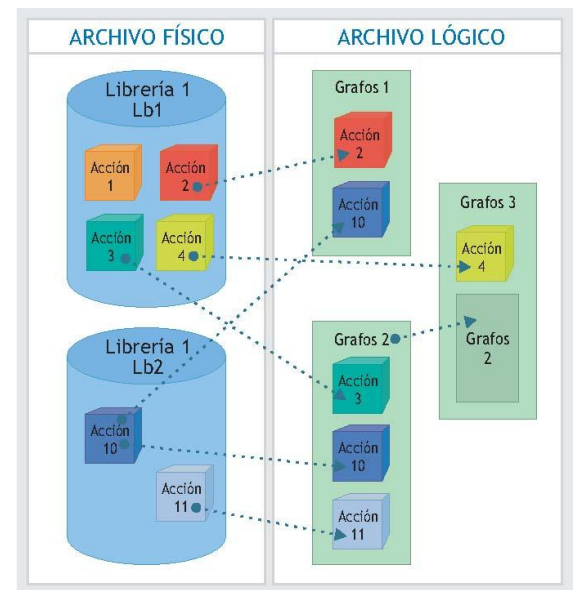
ARCHIVO FÍSICO

Librería 1
Lb1

Acción 1
Acción 2
Acción 3
Acción 4

Librería 1
Lb2

Acción 10
Acción 11

ARCHIVO LÓGICO

Grafos 1
Acción 2
Acción 10

Grafos 2
Acción 3
Acción 10
Acción 11

Grafos 3
Acción 4
Grafos 2